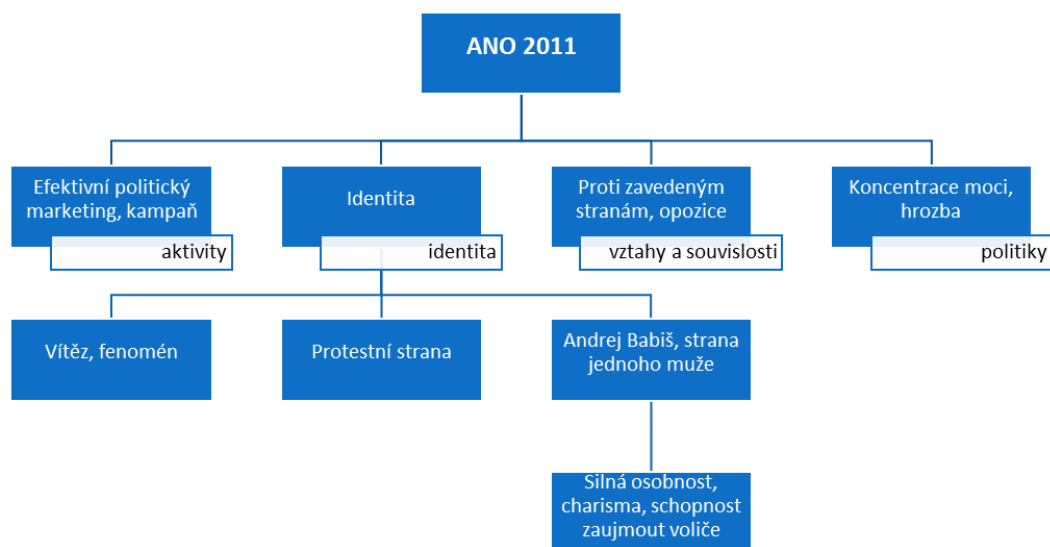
ANO 2011

Efektivní politický marketing, kampaň

aktivity

Identita

identita

Proti zavedeným stranám, opozice

vztahy a souvislosti

Koncentrace moci, hrozba

politiky

Vítěz, fenomén

Protestní strana

Andrej Babiš, strana jednoho muže

Silná osobnost, charisma, schopnost zaujmout voliče